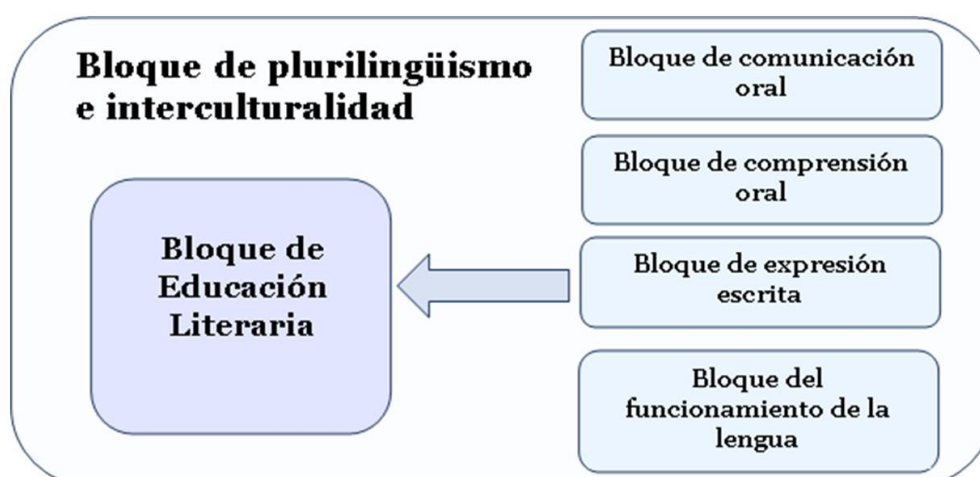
Bloque de plurilingüismo e interculturalidad

Bloque de comunicación oral

Bloque de comprensión oral

Bloque de Educación Literaria

Bloque de expresión escrita

Bloque del funcionamiento de la lengua